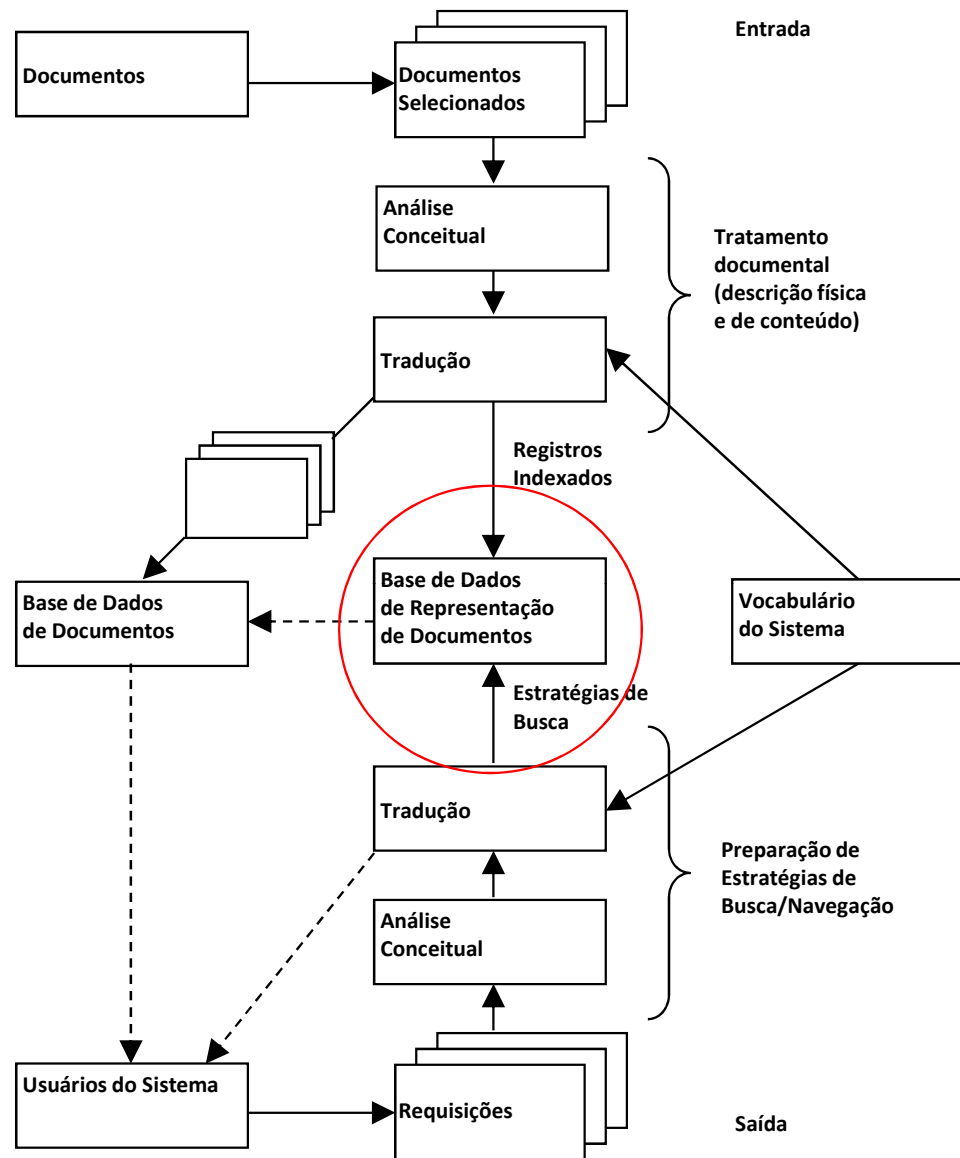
Documentos

Documentos Selecionados

Entrada

Análise Conceitual

Tratamento documental (descrição física e de conteúdo)

Tradução

Registros Indexados

Base de Dados de Documentos

Base de Dados de Representação de Documentos

Vocabulário do Sistema

Estratégias de Busca

Tradução

Preparação de Estratégias de Busca/Navegação

Análise Conceitual

Usuários do Sistema

Requisições

Saída